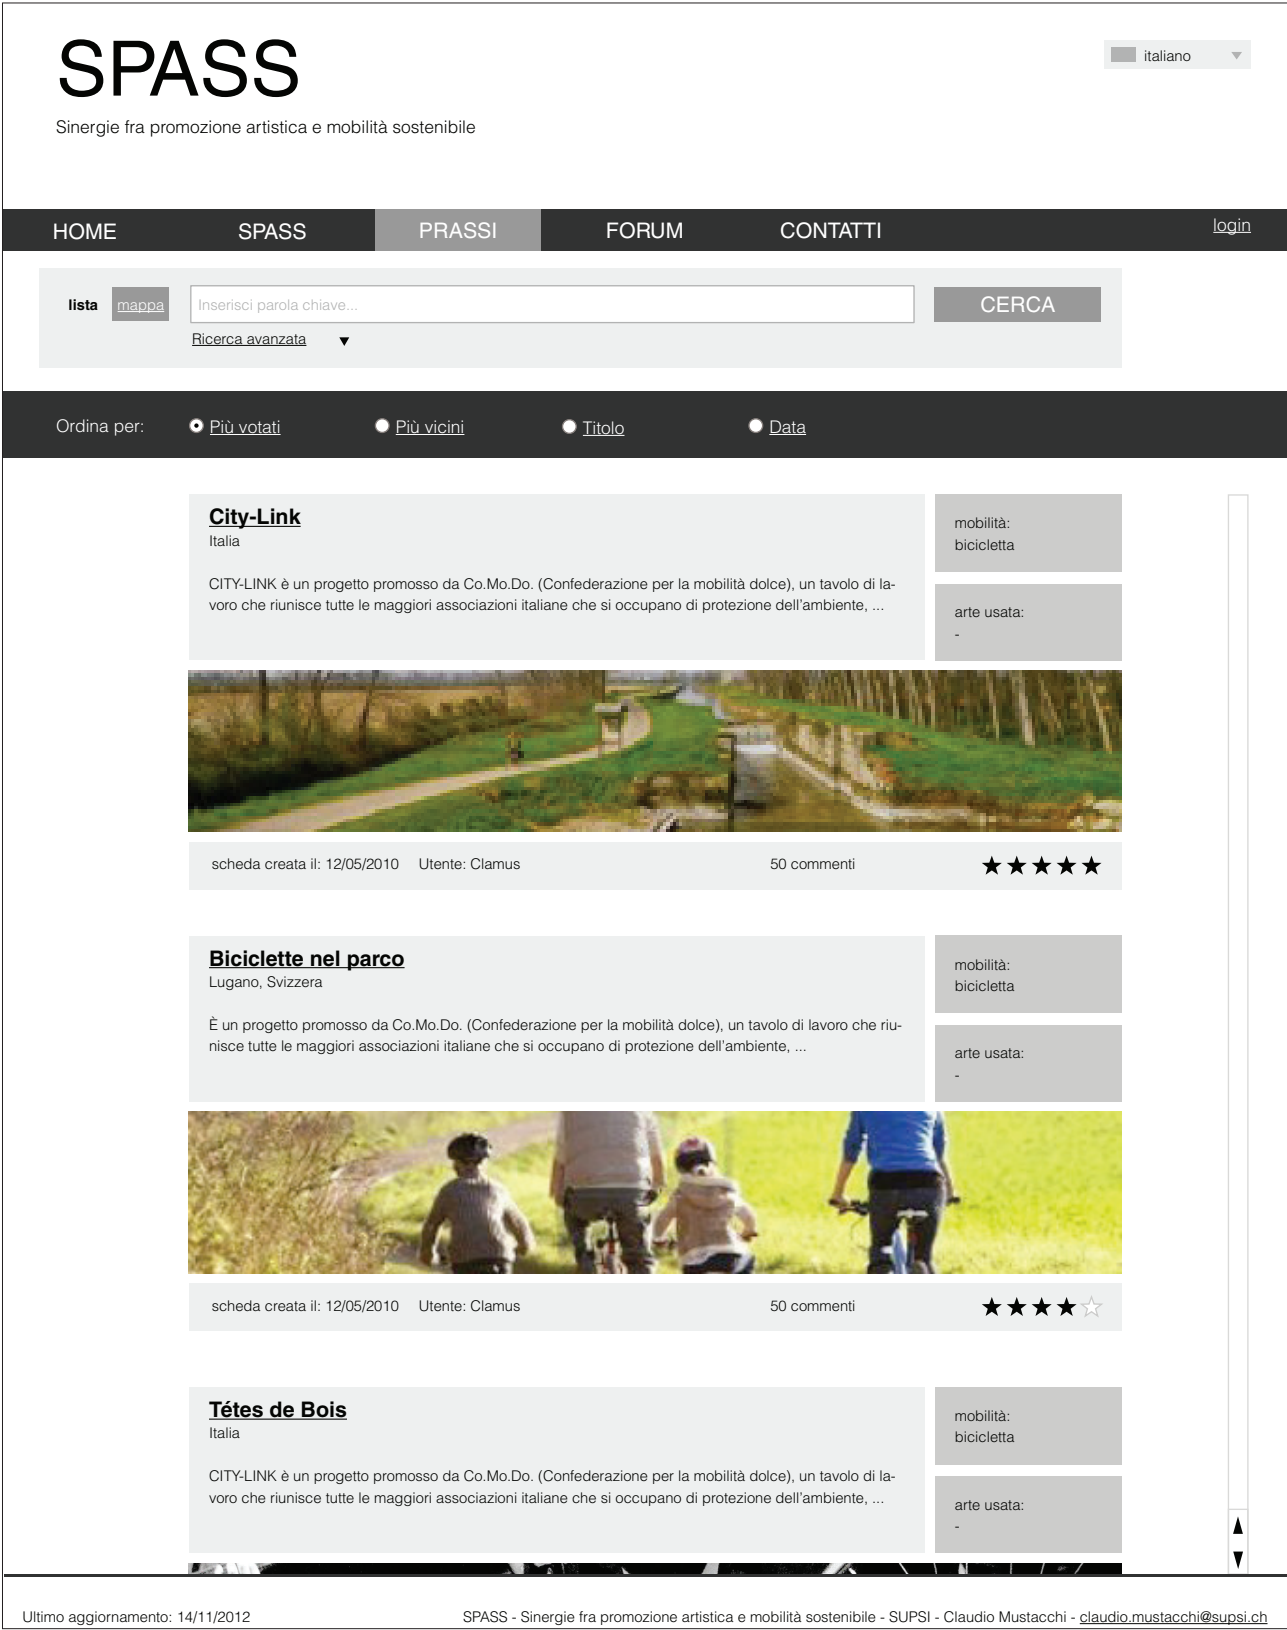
SPASS
Sinergie fra promozione artistica e mobilità sostenibile

italiano

HOME SPASS PRASSI FORUM CONTATTI login

lista mappa Inserisci parola chiave... CERCA
Ricerca avanzata ▼

Ordina per: Più votati Più vicini Titolo Data

City-Link
Italia

CITY-LINK è un progetto promosso da Co.Mo.Do. (Confederazione per la mobilità dolce), un tavolo di lavoro che riunisce tutte le maggiori associazioni italiane che si occupano di protezione dell'ambiente, ...

mobilità:
bicicletta

arte usata:
-

scheda creata il: 12/05/2010 Utente: Clamus 50 commenti ★★★★★

Biciclette nel parco
Lugano, Svizzera

È un progetto promosso da Co.Mo.Do. (Confederazione per la mobilità dolce), un tavolo di lavoro che riunisce tutte le maggiori associazioni italiane che si occupano di protezione dell'ambiente, ...

mobilità:
bicicletta

arte usata:
-

scheda creata il: 12/05/2010 Utente: Clamus 50 commenti ★★★★☆

Tétes de Bois
Italia

CITY-LINK è un progetto promosso da Co.Mo.Do. (Confederazione per la mobilità dolce), un tavolo di lavoro che riunisce tutte le maggiori associazioni italiane che si occupano di protezione dell'ambiente, ...

mobilità:
bicicletta

arte usata:
-

Ultimo aggiornamento: 14/11/2012 SPASS - Sinergie fra promozione artistica e mobilità sostenibile - SUPSI - Claudio Mustacchi - claudio.mustacchi@supsi.ch